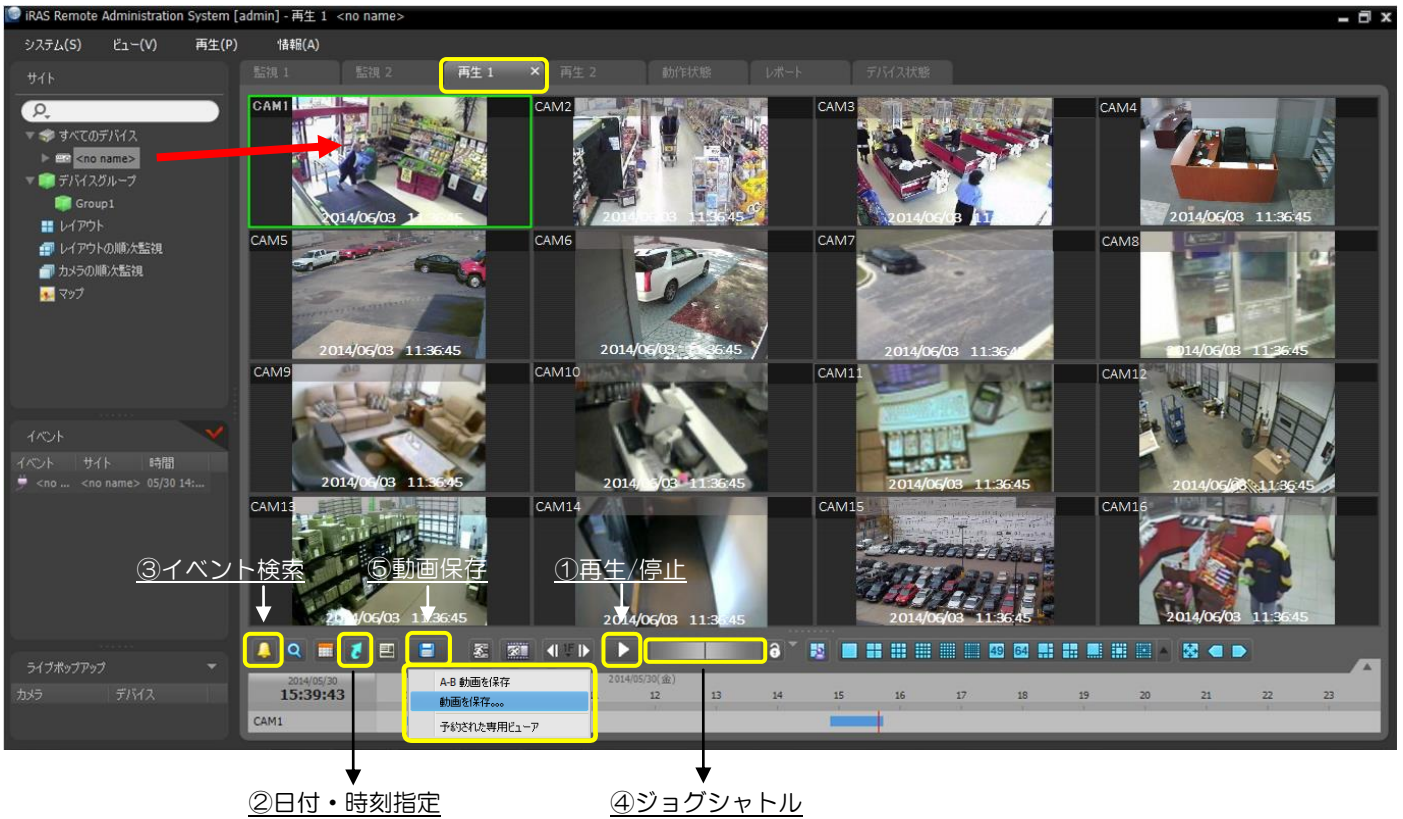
iRAS Remote Administration System [admin] - 再生 1 <no name>

システム(S) ビュー(V) 再生(P) 情報(A)

サイト

すべてのデバイス
<no name>
デバイスグループ
Group1
レイアウト
レイアウトの順次監視
カメラの順次監視
マップ

監視 1 監視 2 再生 1 再生 2 動作状態 レポート デバイス状態

CAM1 2014/06/03 11:36:45
CAM2 2014/06/03 11:36:45
CAM3 2014/06/03 11:36:45
CAM4 2014/06/03 11:36:45
CAM5 2014/06/03 11:36:45
CAM6 2014/06/03 11:36:45
CAM7 2014/06/03 11:36:45
CAM8 2014/06/03 11:36:45
CAM9 2014/06/03 11:36:45
CAM10 2014/06/03 11:36:45
CAM11 2014/06/03 11:36:45
CAM12 2014/06/03 11:36:45
CAM13 2014/06/03 11:36:45
CAM14 2014/06/03 11:36:45
CAM15 2014/06/03 11:36:45
CAM16 2014/06/03 11:36:45

イベント
イベント サイト 時間
<no ... <no name> 05/30 14:...

ライブポップアップ
カメラ デバイス

③イベント検索 ⑤動画保存 ①再生/停止

2014/05/30
15:39:43
2014/05/30(金)
12 13 14 15 16 17 18 19 20 21 22 23
CAM1

A-B 動画を保存
動画を保存...
予約された専用ビューア

49 64

②日付・時刻指定 ④ジョグシャトル